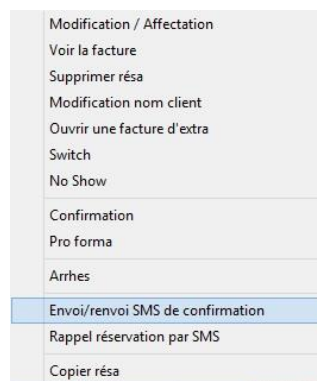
Modification / Affectation
Voir la facture
Supprimer résa
Modification nom client
Ouvrir une facture d'extra
Switch
No Show

Confirmation
Pro forma

Arrhes

Envoi/renvoi SMS de confirmation
Rappel réservation par SMS

Copier résa